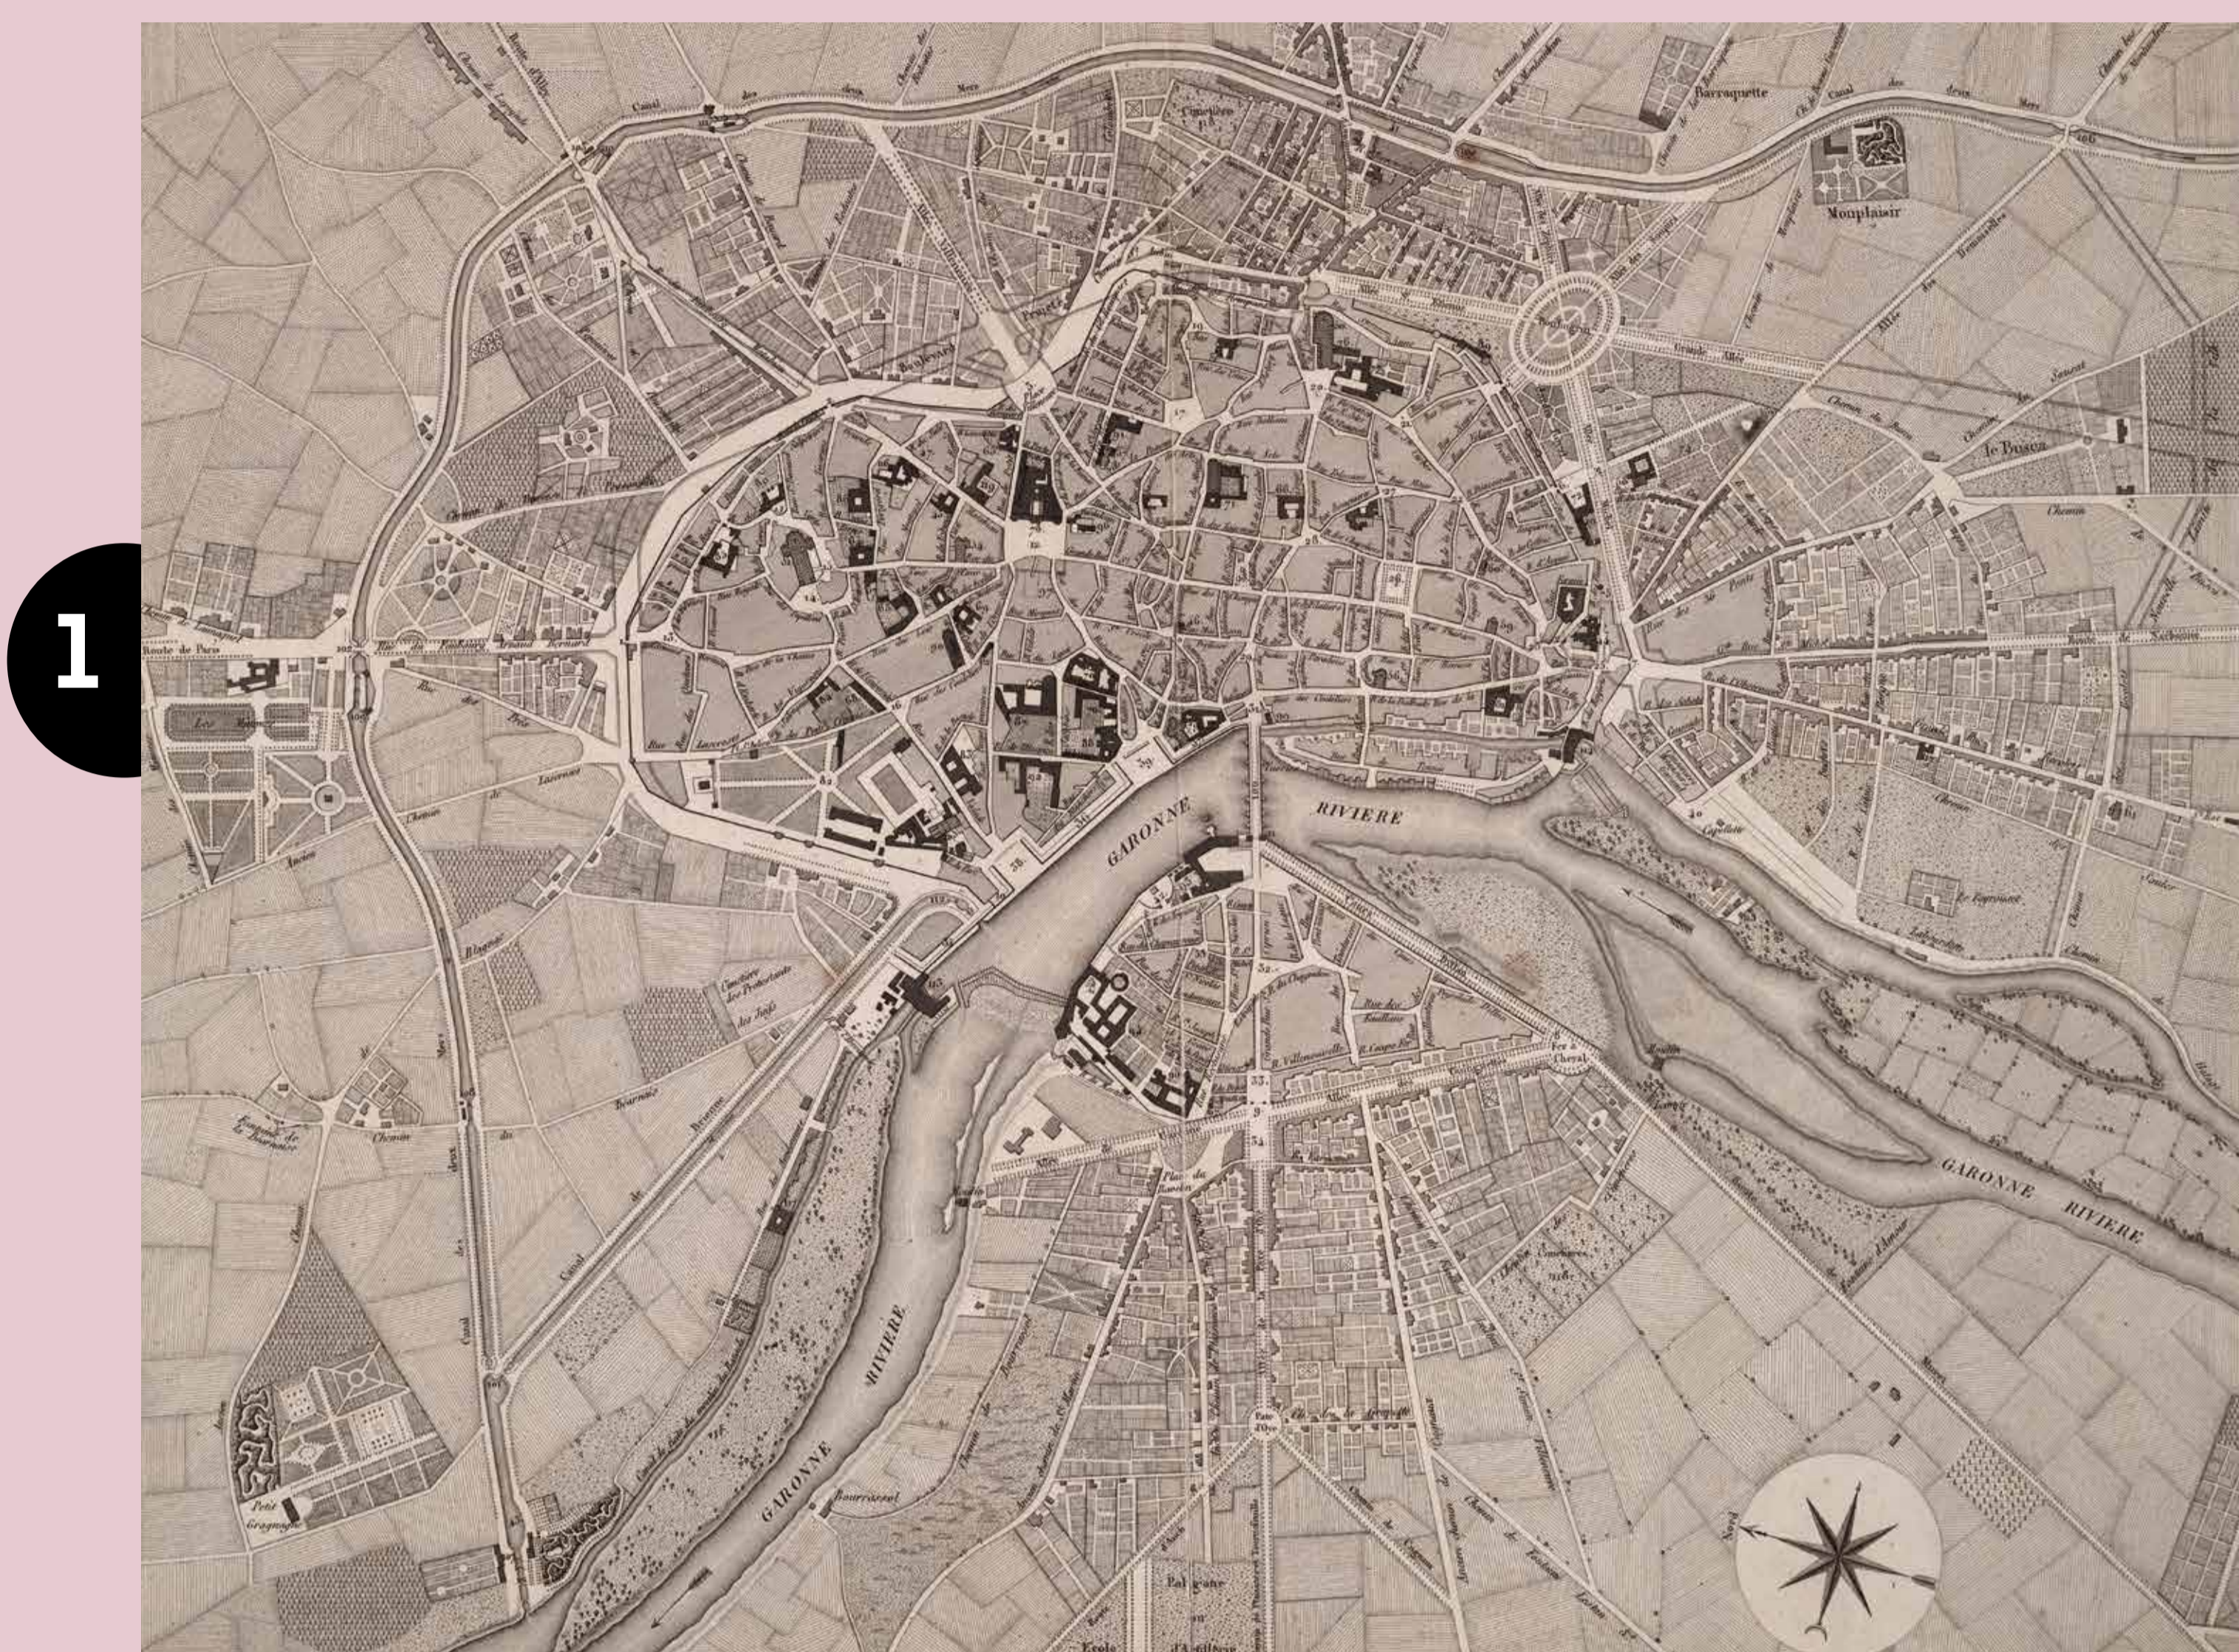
1

Barraquette

Monplaisir

le Busca

Route de Paris

GARONNE RIVIERE

GARONNE RIVIERE

GARONNE RIVIERE

Cimetière des Protestants

Petit Gragnague

Bourrassol

Polygone

Ecole d'Artillerie

Nord

Canal des Deux Mers

Grande Allée

Rue des Couteliers

Rue des Teinturiers

Cheval

Fer à Cheval

Le Raynal

Chemin

Guillemery

Grand Rond

Place d'Arnaud Bernard